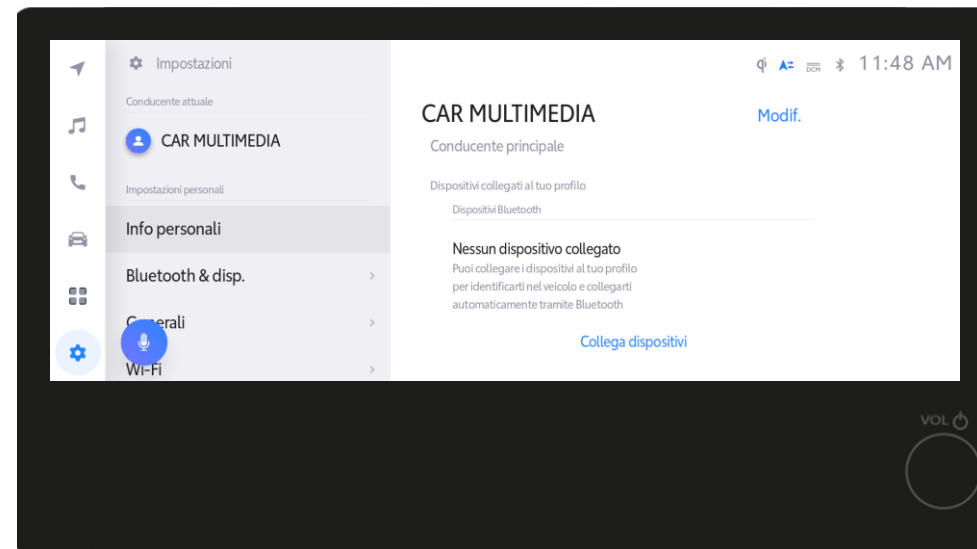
Impostazioni

Conducente attuale

CAR MULTIMEDIA

Impostazioni personali

Info personali

Bluetooth & disp.

Generali

Wi-Fi

DCM 11:48 AM

CAR MULTIMEDIA

Modif.

Conducente principale

Dispositivi collegati al tuo profilo

Dispositivi Bluetooth

Nessun dispositivo collegato

Puoi collegare i dispositivi al tuo profilo per identificarti nel veicolo e collegarti automaticamente tramite Bluetooth

Collega dispositivi

VOL